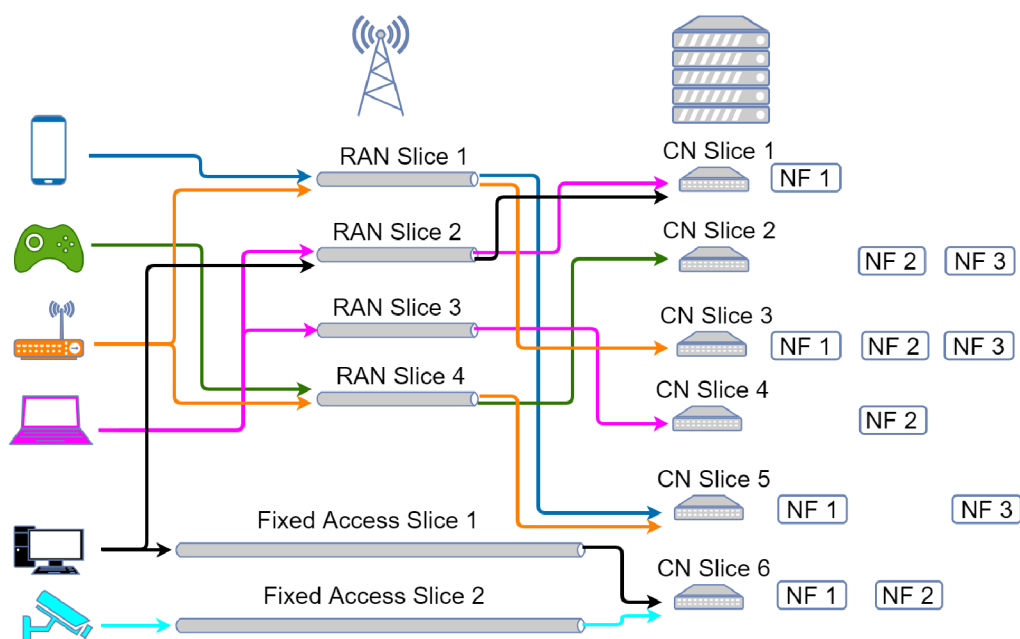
RAN Slice 1
RAN Slice 2
RAN Slice 3
RAN Slice 4
Fixed Access Slice 1
Fixed Access Slice 2
CN Slice 1
NF 1
CN Slice 2
NF 2
NF 3
CN Slice 3
NF 1
NF 2
NF 3
CN Slice 4
NF 2
CN Slice 5
NF 1
NF 3
CN Slice 6
NF 1
NF 2